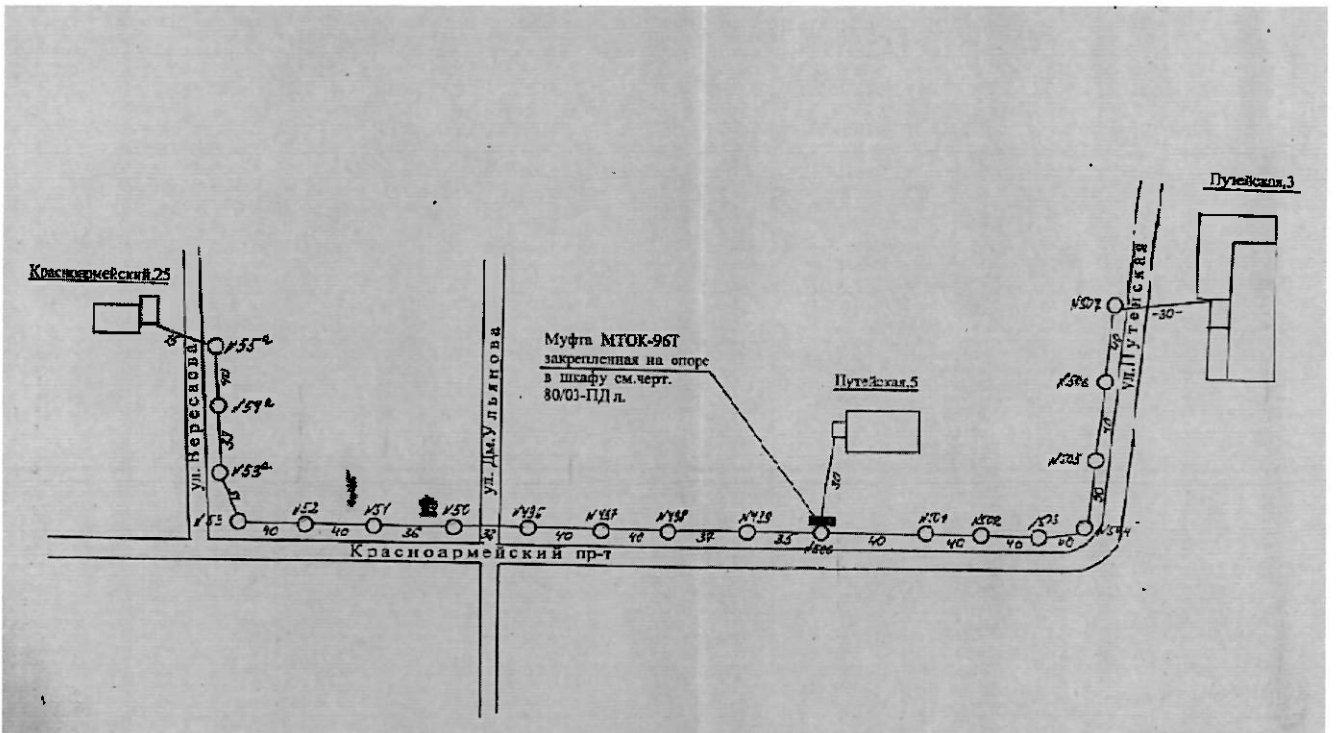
Путейская,3

Красноармейский,25

ул. Пересвова

ул. Дм.Ульянова

ул. Путейская

Муфта МТОК-96Т закрепленная на опоре в шкафу см.черт. 80/03-ПД л.

Путейская,5

Красноармейский пр-т

№55а
40
№54а
30
№53а
15
№53
15
40
№52
40
№51
36
№50
36
№436
40
№437
40
№438
37
№439
35
№500
30
40
№701
40
№702
40
№703
40
№504
30
№505
30
№506
30
№507
-30-